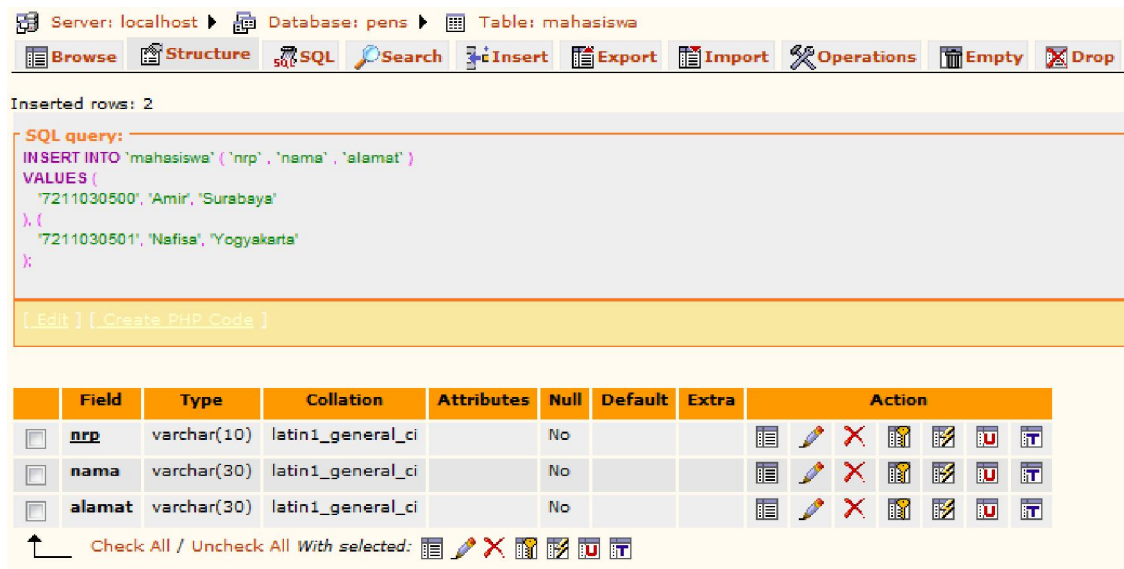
Server: localhost ▶ Database: pens ▶ Table: mahasiswa

Browse | Structure | SQL | Search | Insert | Export | Import | Operations | Empty | Drop

Inserted rows: 2

SQL query:
INSERT INTO `mahasiswa` ( `nrp` , `nama` , `alamat` )
VALUES (
'7211030500', 'Amir', 'Surabaya'
), (
'7211030501', 'Nafisa', 'Yogyakarta'
);

[ Edit ] [ Create PHP Code ]

| | Field | Type | Collation | Attributes | Null | Default | Extra | Action |
|---|---|---|---|---|---|---|---|---|
| | nrp | varchar(10) | latin1_general_ci | | No | | | |
| | nama | varchar(30) | latin1_general_ci | | No | | | |
| | alamat | varchar(30) | latin1_general_ci | | No | | | |

Check All / Uncheck All With selected: